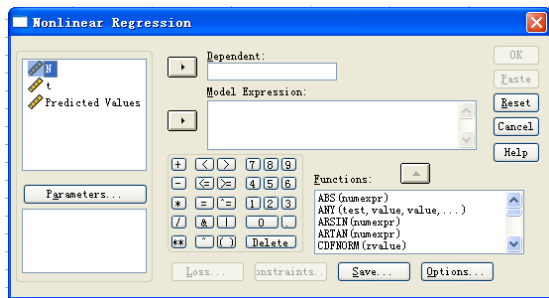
Nonlinear Regression

N
t
Predicted Values

Dependent:

Model Expression:

OK
Paste
Reset
Cancel
Help

Parameters...

+ < > 7 8 9
- <= >= 4 5 6
* = ~= 1 2 3
/ & | 0 .
** ~ ( ) Delete

Functions:
ABS(numexpr)
ANY(test, value, value, ...)
ARSIN(numexpr)
ARTAN(numexpr)
CDFNORM(zvalue)

Loss... onstraints... Save... Options...